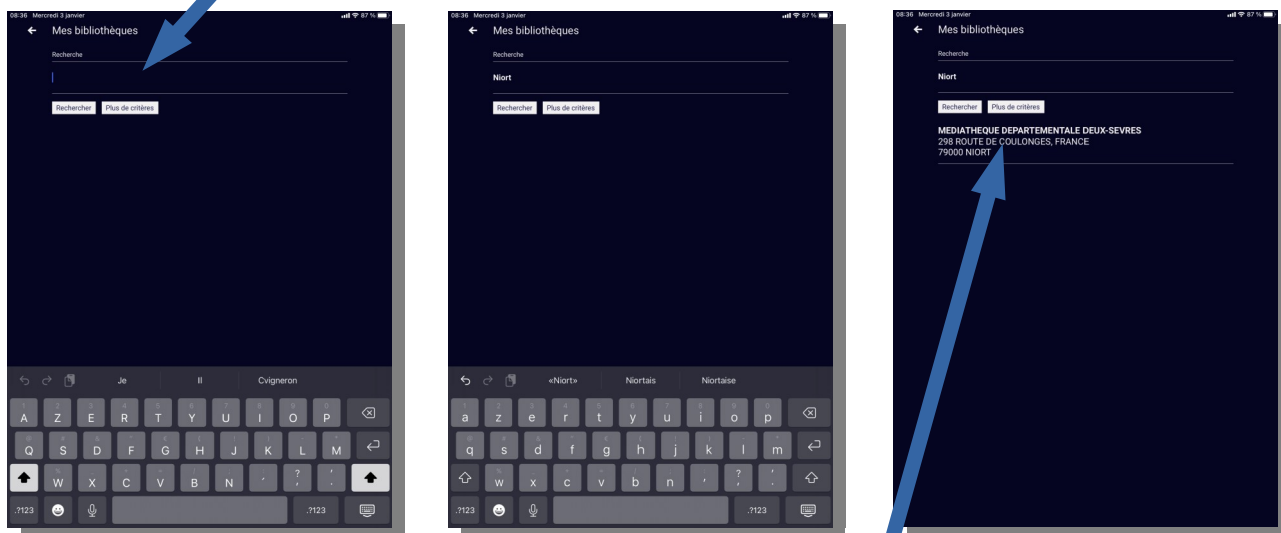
08:36 Mercredi 3 janvier
87 %

Mes bibliothèques

Recherche

Rechercher Plus de critères

Je Il Cvigneron

A Z E R T Y U I O P
Q S D F G H J K L M
W X C V B N , ? ; ' :
.?123 .?123

08:36 Mercredi 3 janvier
87 %

Mes bibliothèques

Recherche

Niort

Rechercher Plus de critères

«Niort» Niortais Niortaise

a z e r t y u i o p
q s d f g h j k l m
w x c v b n , ? ; ' :
.?123 .?123

08:36 Mercredi 3 janvier
87 %

Mes bibliothèques

Recherche

Niort

Rechercher Plus de critères

MEDIATHEQUE DEPARTEMENTALE DEUX-SEVRES
298 ROUTE DE COULONGES, FRANCE
79000 NIORT